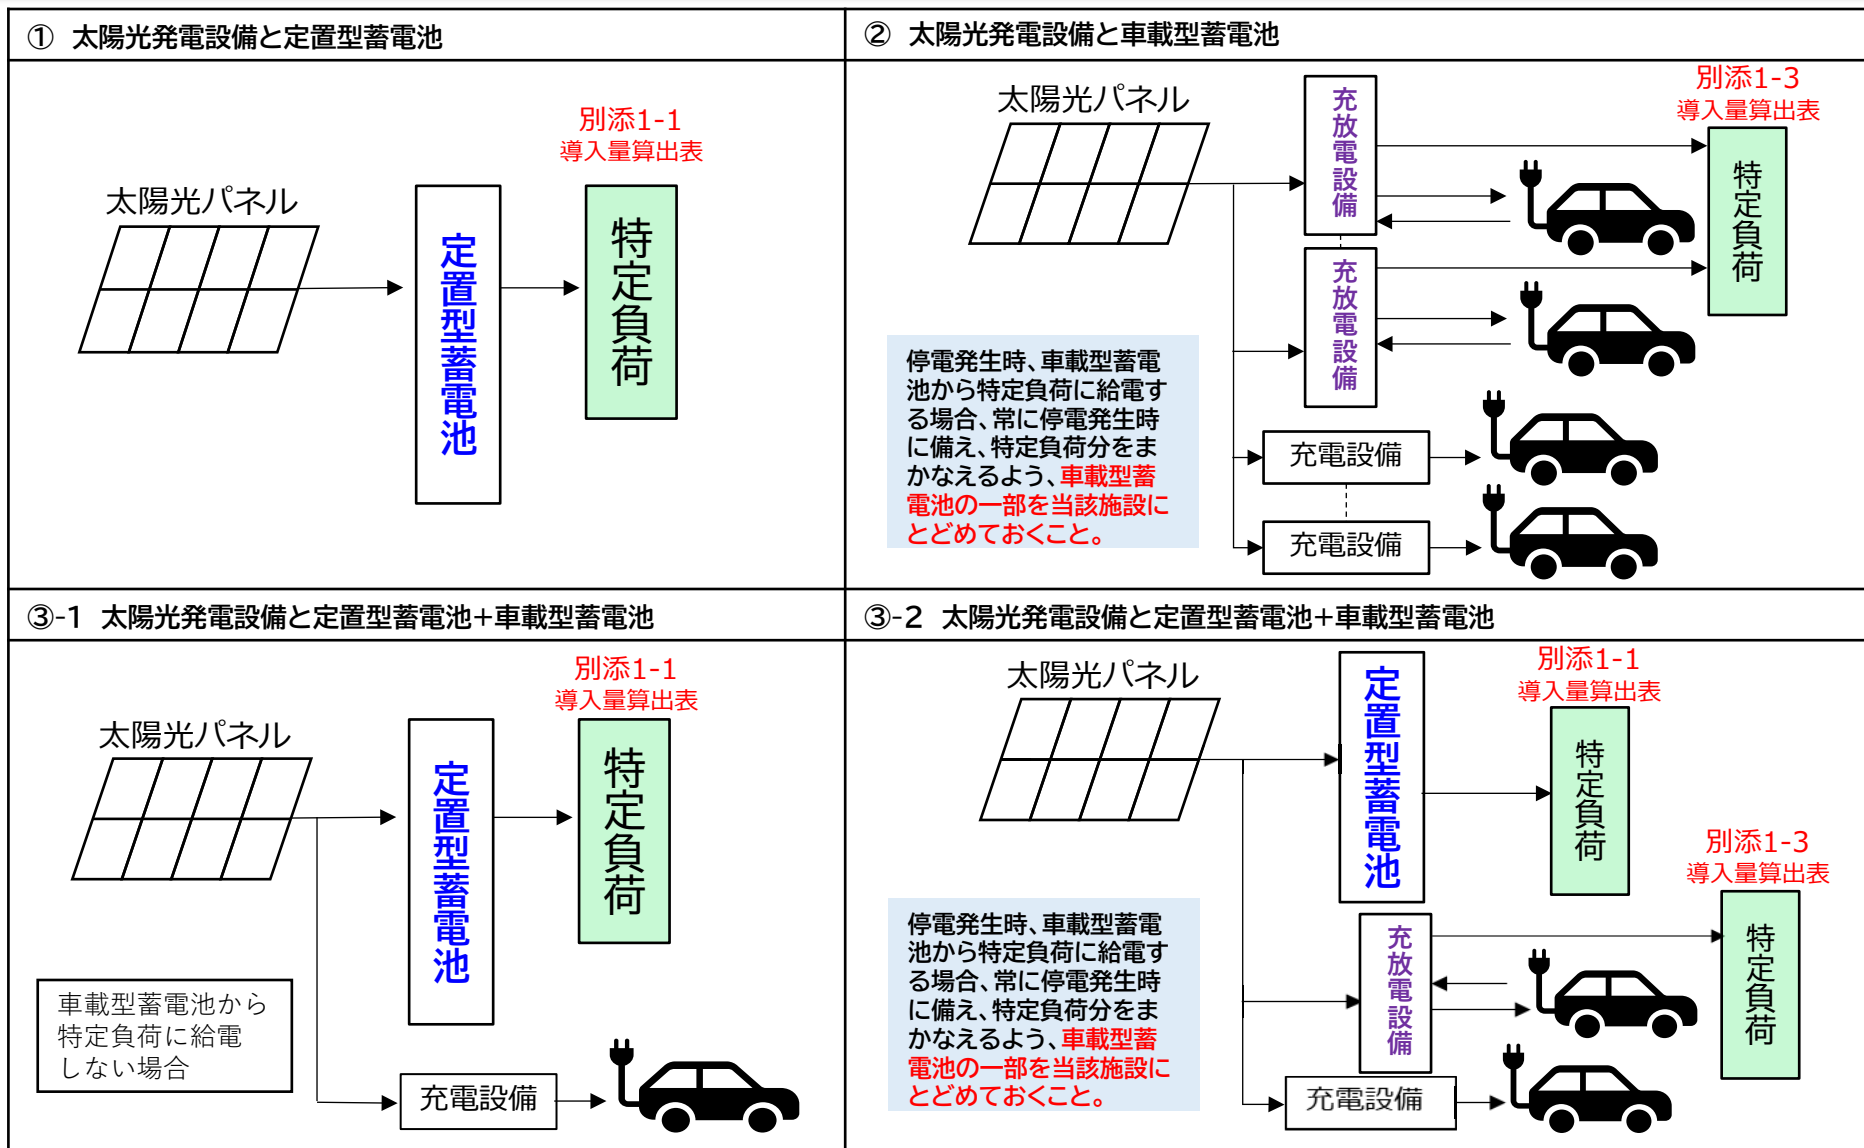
① 太陽光発電設備と定置型蓄電池

太陽光パネル

定置型蓄電池

別添1-1
導入量算出表

特定負荷

② 太陽光発電設備と車載型蓄電池

太陽光パネル

充放電設備

充放電設備

別添1-3
導入量算出表

特定負荷

停電発生時、車載型蓄電池から特定負荷に給電する場合、常に停電発生時に備え、特定負荷分をまかなえるよう、車載型蓄電池の一部を当該施設にとどめておくこと。

充電設備

充電設備

③-1 太陽光発電設備と定置型蓄電池+車載型蓄電池

太陽光パネル

定置型蓄電池

別添1-1
導入量算出表

特定負荷

車載型蓄電池から特定負荷に給電しない場合

充電設備

③-2 太陽光発電設備と定置型蓄電池+車載型蓄電池

太陽光パネル

定置型蓄電池

別添1-1
導入量算出表

特定負荷

別添1-3
導入量算出表

特定負荷

停電発生時、車載型蓄電池から特定負荷に給電する場合、常に停電発生時に備え、特定負荷分をまかなえるよう、車載型蓄電池の一部を当該施設にとどめておくこと。

充放電設備

充電設備